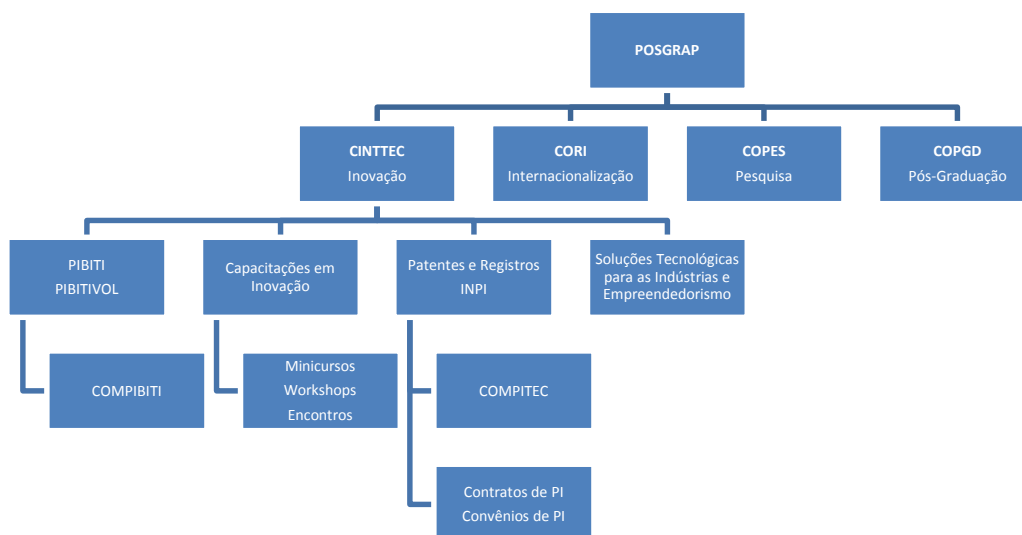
POSGRAP

CINTTEC
Inovação

CORI
Internacionalização

COPES
Pesquisa

COPGD
Pós-Graduação

PIBITI
PIBITIVOL

Capacitações em Inovação

Patentes e Registros
INPI

Soluções Tecnológicas para as Indústrias e Empreendedorismo

COMPIBITI

Minicursos
Workshops
Encontros

COMPITEC

Contratos de PI
Convênios de PI